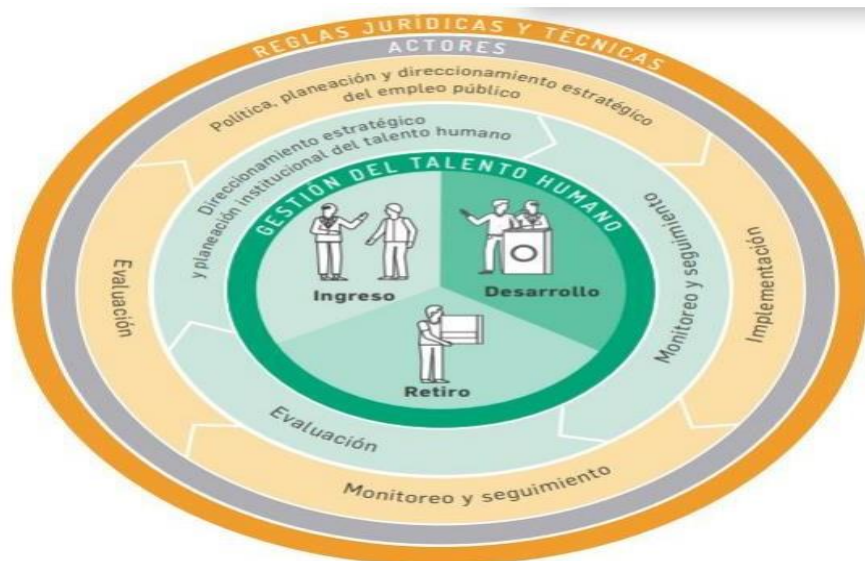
REGLAS JURIDICAS Y TÉCNICAS

ACTORES

Política, planeación y direccionamiento estratégico del empleo público

Implementación

Monitoreo y seguimiento

Evaluación

Direccionamiento estratégico y planeación institucional del talento humano

Monitoreo y seguimiento

Evaluación

GESTION DEL TALENTO HUMANO

Ingreso

Desarrollo

Retiro